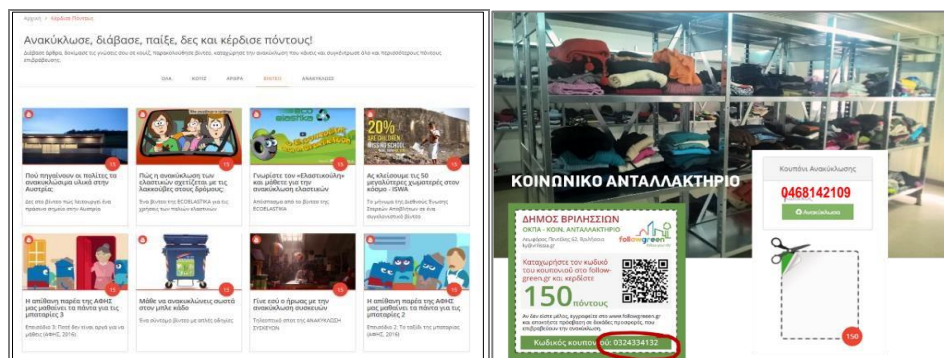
Αρχική > Κέρδισε Πόντους

Ανακύκλωσε, διάβασε, παίξε, δες και κέρδισε πόντους!

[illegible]

ΟΛΑ ΚΟΥΙΖ ΑΡΘΡΑ ΒΙΝΤΕΟ ΑΝΑΚΥΚΛΩΣΗ

Πού πηγαίνουν οι πολίτες τα ανακυκλώσιμα υλικά στην Αυστρία;

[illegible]

Πώς η ανακύκλωση των ελαστικών σχετίζεται με τις λακκούβες στους δρόμους;

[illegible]

Γνωρίστε την «Ελαστικούλη» και μάθετε για την ανακύκλωση ελαστικών

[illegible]

Ας κλείσουμε τις 50 μεγαλύτερες χωματερές στον κόσμο - ISWA

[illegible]

Η απίθανη παρέα της ΑΘΗΣ μας μαθαίνει τα πάντα για τις μπαταρίες 3

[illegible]

Μάθε να ανακυκλώνεις σωστά στον μπλε κάδο

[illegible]

Γίνε κοϊ ο ήρωας με την ανακύκλωση συσκευών

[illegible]

Η απίθανη παρέα της ΑΘΗΣ μας μαθαίνει τα πάντα για τις μπαταρίες 2

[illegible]

ΚΟΙΝΩΝΙΚΟ ΑΝΤΑΛΛΑΚΤΗΡΙΟ

ΔΗΜΟΣ ΒΡΙΛΗΣΣΙΩΝ
ΟΚΠΑ - ΚΟΙΝ. ΑΝΤΑΛΛΑΚΤΗΡΙΟ

followgreen

Καταχωρήστε τον κωδικό του κουπονιού στο follow-green.gr και κερδίστε

150 πόντους

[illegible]

Κωδικός κουπονιού: 0324334132

Κουπόνι Ανακύκλωσης

0468142109

Ανακύκλωσα

150